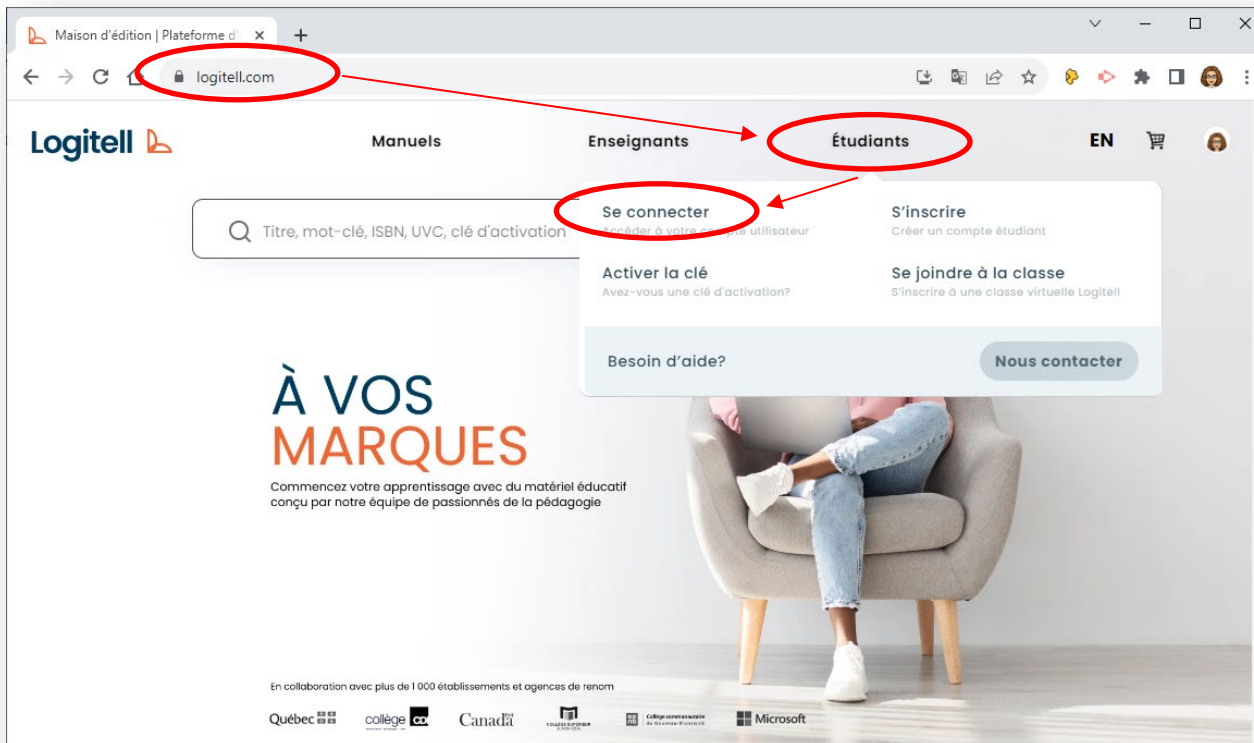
Maison d'édition | Plateforme d ×
+
logitell.com

Logitell
Manuels
Enseignants
Étudiants
EN

Titre, mot-clé, ISBN, UVC, clé d'activation

Se connecter
Accéder à votre compte utilisateur
S'inscrire
Créer un compte étudiant
Activer la clé
Avez-vous une clé d'activation?
Se joindre à la classe
S'inscrire à une classe virtuelle Logitell
Besoin d'aide?
Nous contacter

À VOS
MARQUES

Commencez votre apprentissage avec du matériel éducatif conçu par notre équipe de passionnés de la pédagogie

En collaboration avec plus de 1 000 établissements et agences de renom

Québec
collège
Canada
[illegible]
Collège communautaire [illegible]
Microsoft